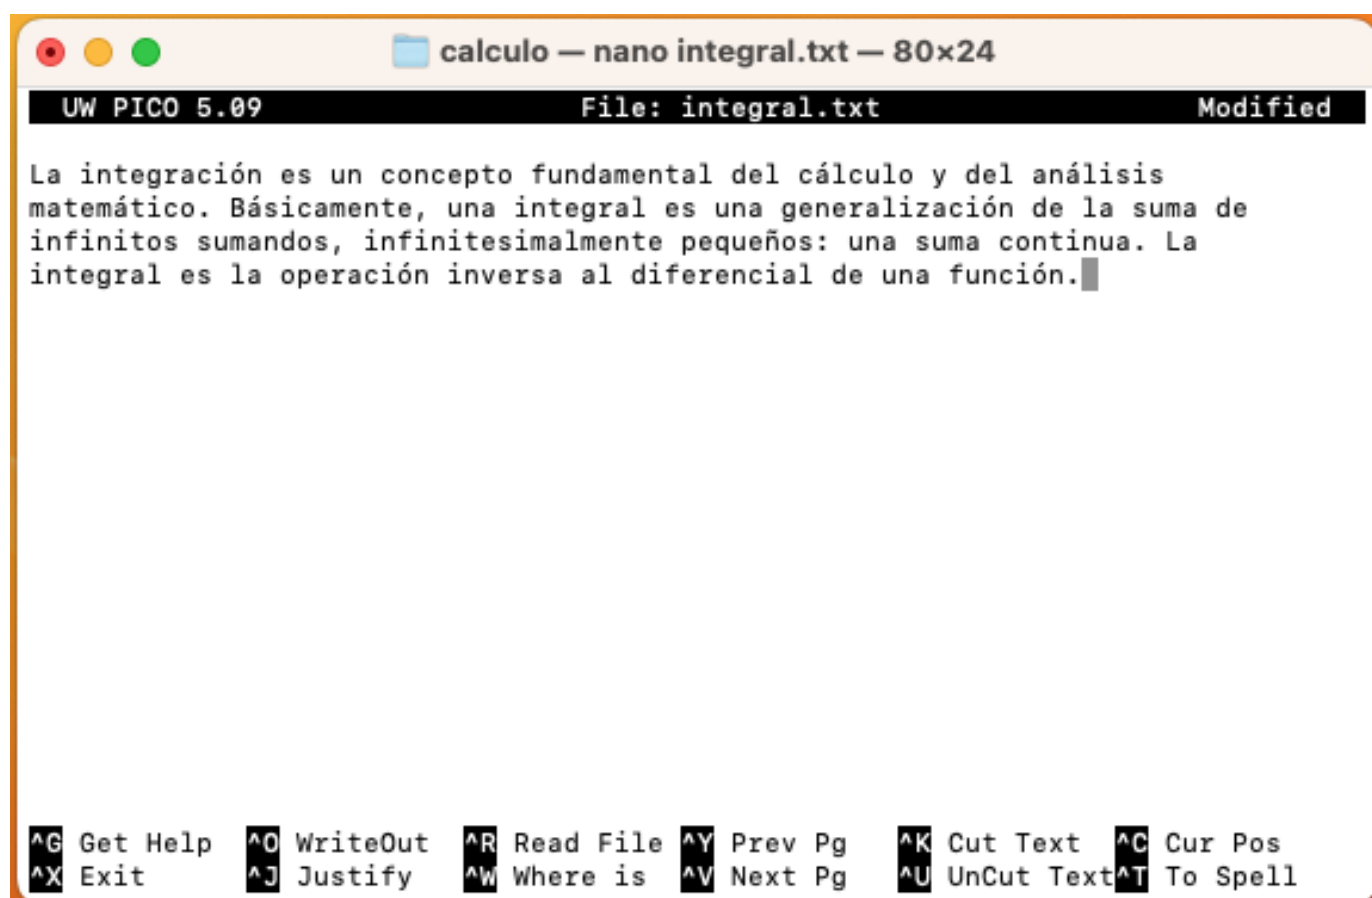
calculo — nano integral.txt — 80×24

UW PICO 5.09 File: integral.txt Modified

La integración es un concepto fundamental del cálculo y del análisis matemático. Básicamente, una integral es una generalización de la suma de infinitos sumandos, infinitesimalmente pequeños: una suma continua. La integral es la operación inversa al diferencial de una función.

| | | | | | |
|---|---|---|---|---|---|
| ^G Get Help | ^O WriteOut | ^R Read File | ^Y Prev Pg | ^K Cut Text | ^C Cur Pos |
| ^X Exit | ^J Justify | ^W Where is | ^V Next Pg | ^U UnCut Text | ^T To Spell |